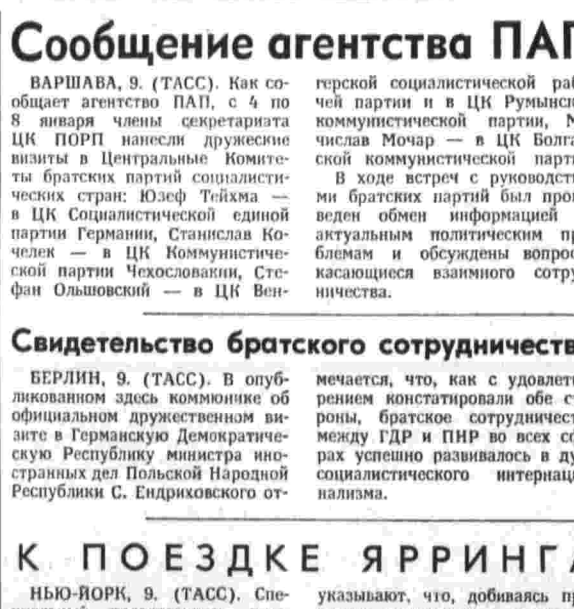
Сообщение агентства ПАП

ВАРШАВА, 9. (ТАСС). Как сообщает агентство ПАП, с 4 по 8 января члены секретариата ЦК ПОРП нанесли дружеские визиты в Центральные Комитеты братских партий социалистических стран: Юзеф Тейхма — в ЦК Социалистической единой партии Германии, Станислав Кочелек — в ЦК Коммунистической партии Чехословакии, Стефан Ольшовский — в ЦК Венгерской социалистической ра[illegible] чей партии и в ЦК Румынск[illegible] коммунистической партии, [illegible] числав Мочар — в ЦК Болга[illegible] ской коммунистической парт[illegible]

В ходе встреч с руководст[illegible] ми братских партий был про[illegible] веден обмен информацией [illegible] актуальным политическим п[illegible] блемам и обсуждены вопрос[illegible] касающиеся взаимного сотру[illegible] ничества.

Свидетельство братского сотрудничеств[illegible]

БЕРЛИН, 9. (ТАСС). В опубликованном здесь коммюнике об официальном дружественном визите в Германскую Демократическую Республику министра иностранных дел Польской Народной Республики С. Ендриховского отмечается, что, как с удовлет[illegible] рением констатировали обе с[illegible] роны, братское сотрудничест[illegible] между ГДР и ПНР во всех с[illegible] рах успешно развивалось в ду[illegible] социалистического интернац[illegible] нализма.

К ПОЕЗДКЕ ЯРРИНГ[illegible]

НЬЮ-ЙОРК, 9. (ТАСС). Спе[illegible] указывают, что, добиваясь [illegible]